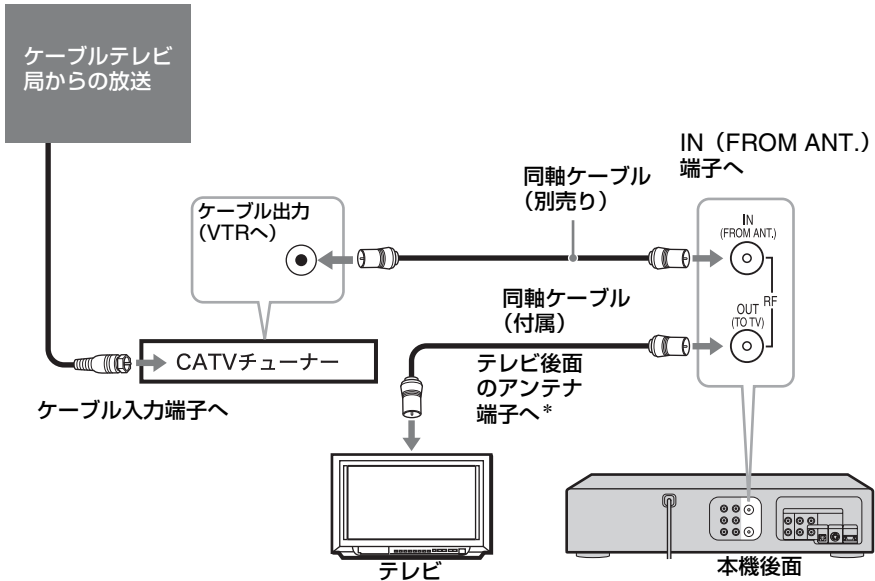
ケーブルテレビ局からの放送

IN（FROM ANT.）端子へ

同軸ケーブル（別売り）

ケーブル出力（VTRへ）

IN (FROM ANT.)

RF

OUT (TO TV)

同軸ケーブル（付属）

CATVチューナー

テレビ後面のアンテナ端子へ＊

ケーブル入力端子へ

テレビ

本機後面